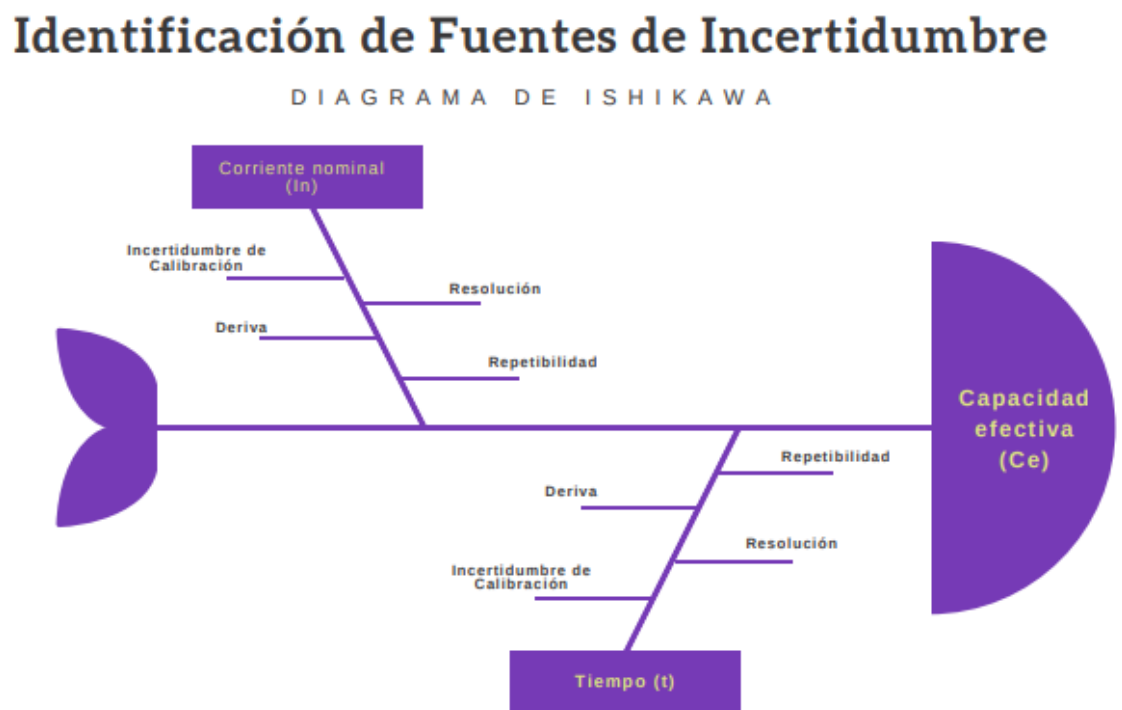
Identificación de Fuentes de Incertidumbre

DIAGRAMA DE ISHIKAWA

Corriente nominal (In)

Incertidumbre de Calibración

Resolución

Deriva

Repetibilidad

Capacidad efectiva (Ce)

Repetibilidad

Deriva

Resolución

Incertidumbre de Calibración

Tiempo (t)